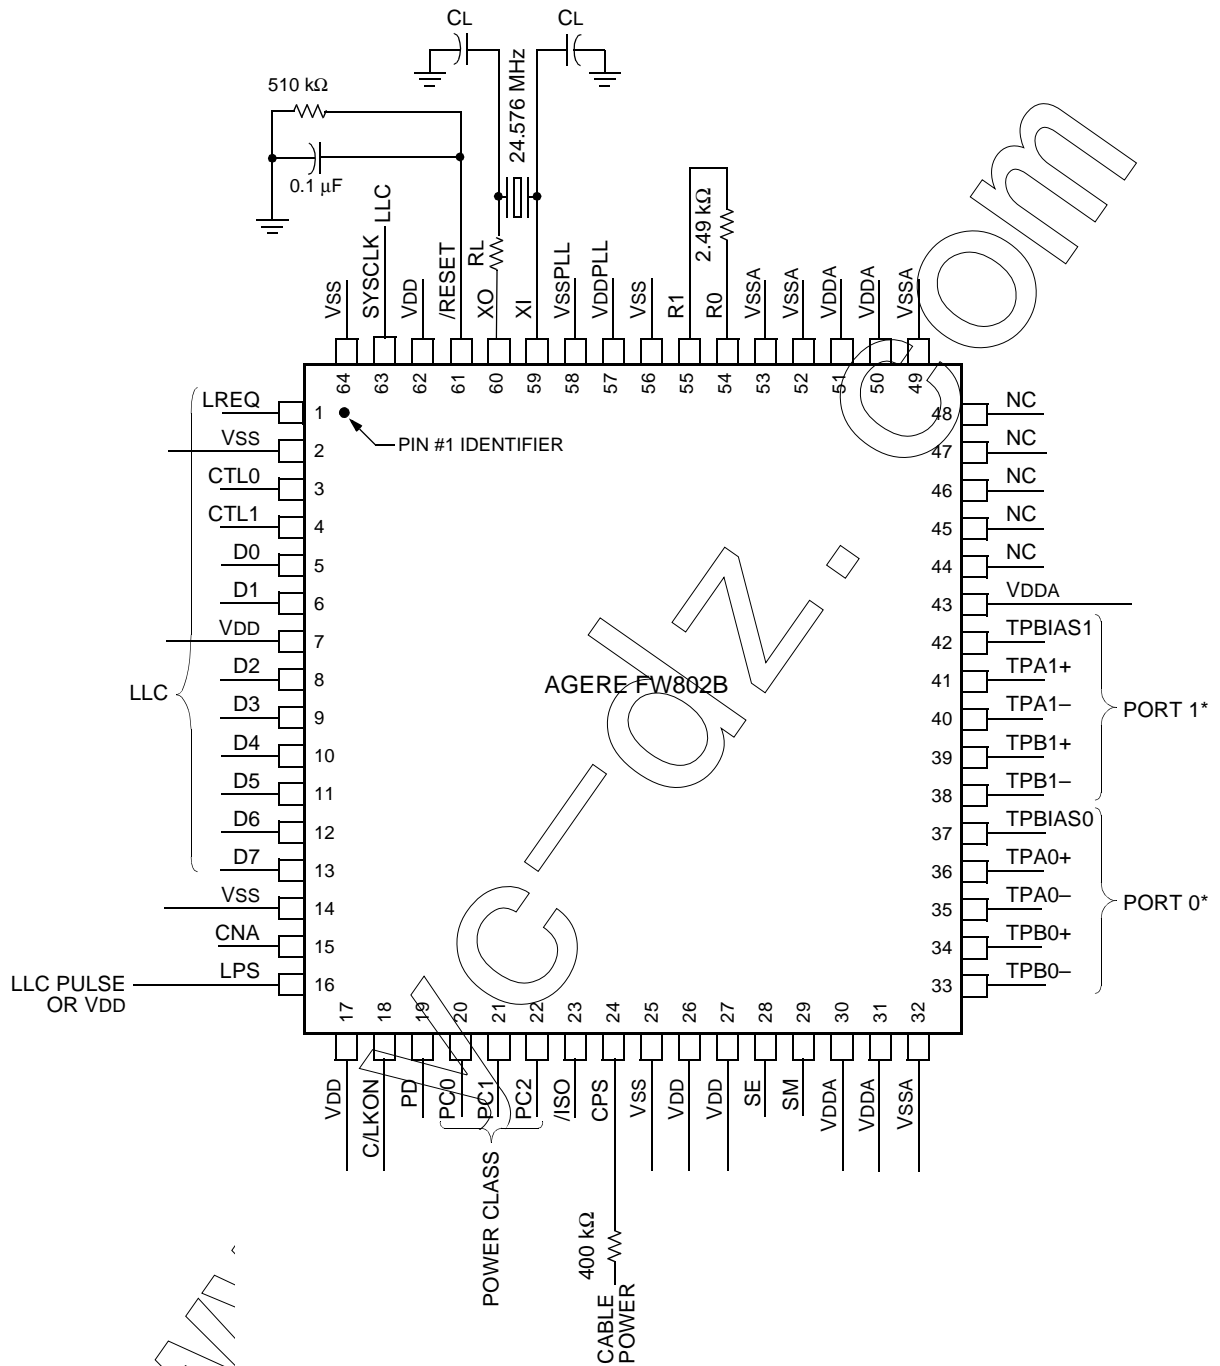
CL CL

510 kΩ

24.576 MHz

0.1 µF

LLC

2.49 kΩ

VSS SYSCLK VDD /RESET RL XO XI VSSPLL VDDPLL VSS R1 R0 VSSA VSSA VDDA VDDA VSSA

64 63 62 61 60 59 58 57 56 55 54 53 52 51 50 49

LREQ 1
VSS 2
CTL0 3
CTL1 4
D0 5
D1 6
VDD 7
D2 8
D3 9
D4 10
D5 11
D6 12
D7 13
VSS 14
CNA 15
LPS 16

LLC

LLC PULSE OR VDD

PIN #1 IDENTIFIER

AGERE FW802B

48 NC
47 NC
46 NC
45 NC
44 NC
43 VDDA
42 TPBIAS1
41 TPA1+
40 TPA1–
39 TPB1+
38 TPB1–
37 TPBIAS0
36 TPA0+
35 TPA0–
34 TPB0+
33 TPB0–

PORT 1*

PORT 0*

17 18 19 20 21 22 23 24 25 26 27 28 29 30 31 32

VDD C/LKON PD PC0 PC1 PC2 /ISO CPS VSS VDD VDD SE SM VDDA VDDA VSSA

POWER CLASS

400 kΩ

CABLE POWER